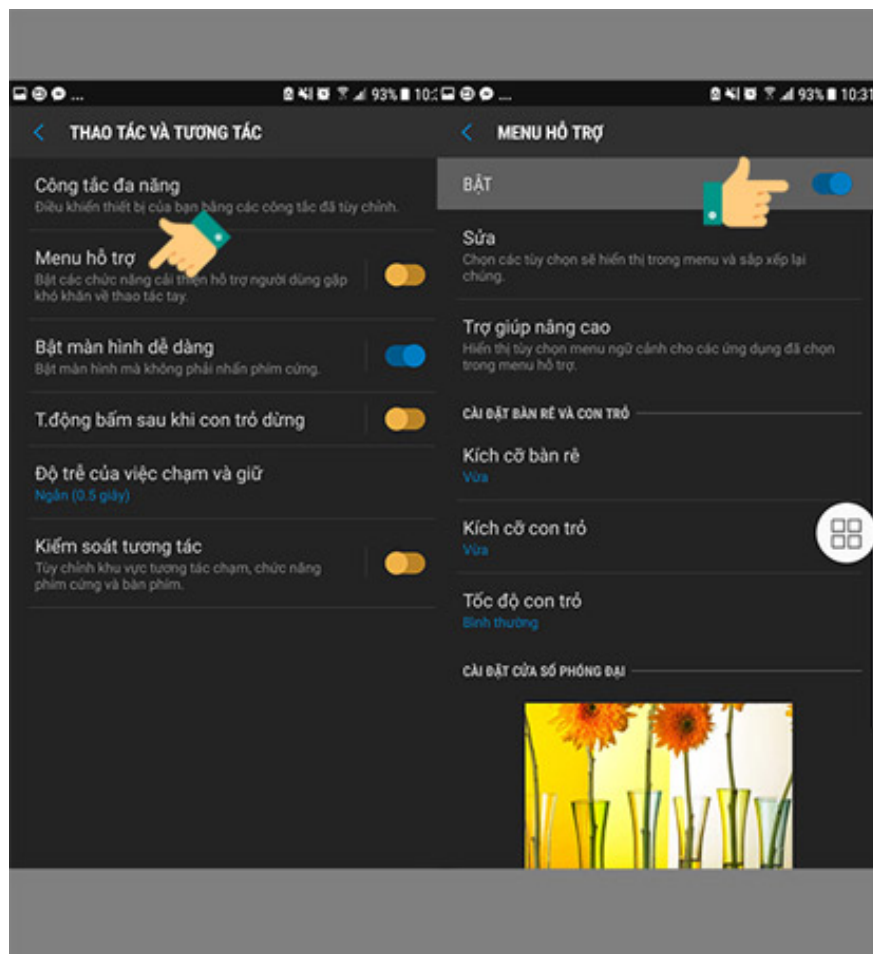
93% 10:3

THAO TÁC VÀ TƯƠNG TÁC

Công tắc đa năng
Điều khiển thiết bị của bạn bằng các công tắc đã tùy chỉnh.

Menu hỗ trợ
Bật các chức năng cải thiện hỗ trợ người dùng gặp khó khăn về thao tác tay.

Bật màn hình dễ dàng
Bật màn hình mà không phải nhấn phím cứng.

T.động bấm sau khi con trỏ dừng

Độ trễ của việc chạm và giữ
Ngắn (0.5 giây)

Kiểm soát tương tác
Tùy chỉnh khu vực tương tác chạm, chức năng phím cứng và bàn phím.

93% 10:31

MENU HỖ TRỢ

BẬT

Sửa
Chọn các tùy chọn sẽ hiển thị trong menu và sắp xếp lại chúng.

Trợ giúp nâng cao
Hiển thị tùy chọn menu ngữ cảnh cho các ứng dụng đã chọn trong menu hỗ trợ.

CÀI ĐẶT BÀN RÊ VÀ CON TRỎ

Kích cỡ bàn rê
Vừa

Kích cỡ con trỏ
Vừa

Tốc độ con trỏ
Bình thường

CÀI ĐẶT CỬA SỔ PHÓNG ĐẠI